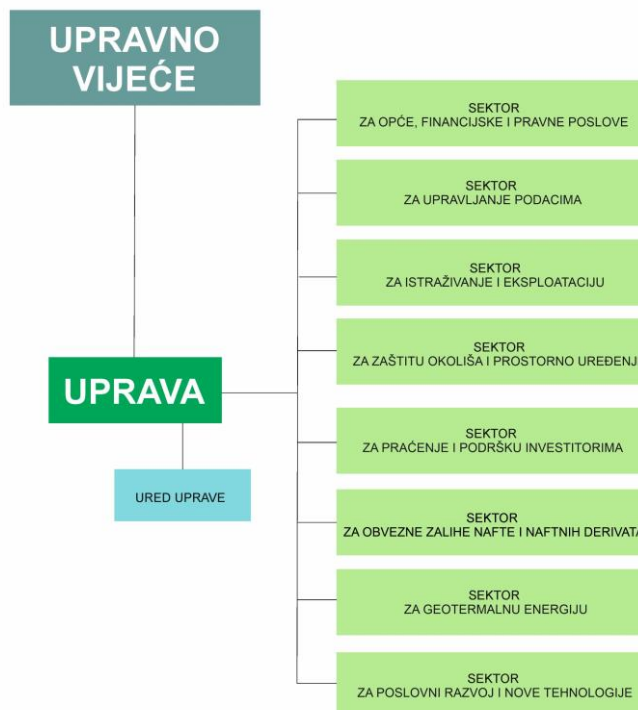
UPRAVNO VIJEĆE

UPRAVA

URED UPRAVE

SEKTOR
ZA OPĆE, FINANCIJSKE I PRAVNE POSLOVE

SEKTOR
ZA UPRAVLJANJE PODACIMA

SEKTOR
ZA ISTRAŽIVANJE I EKSPLOATACIJU

SEKTOR
ZA ZAŠTITU OKOLIŠA I PROSTORNO UREĐENJ

SEKTOR
ZA PRAĆENJE I PODRŠKU INVESTITORIMA

SEKTOR
ZA OBVEZNE ZALIHE NAFTE I NAFTNIH DERIVATA

SEKTOR
ZA GEOTERMALNU ENERGIJU

SEKTOR
ZA POSLOVNI RAZVOJ I NOVE TEHNOLOGIJE